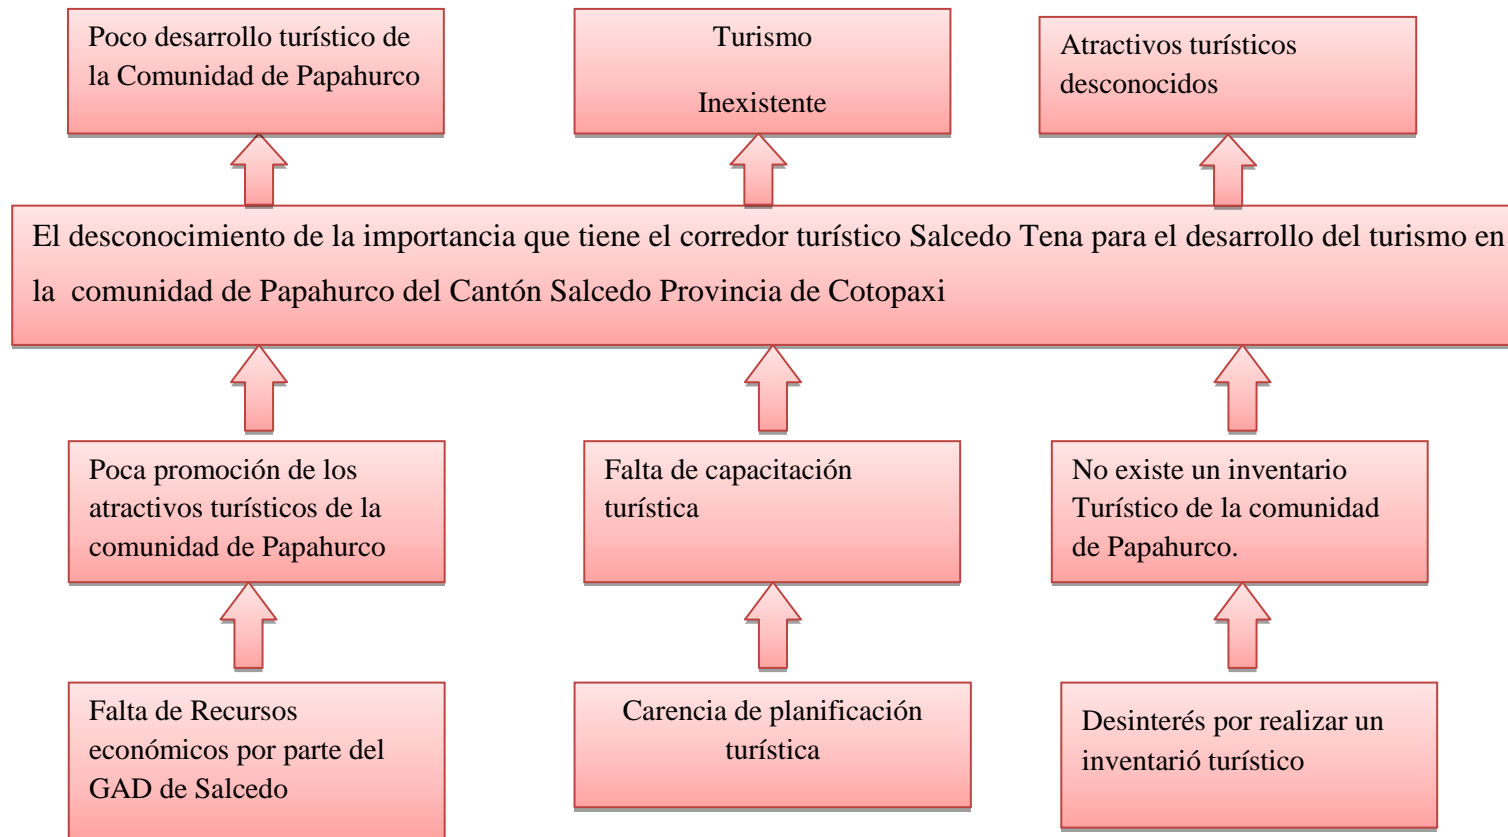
Poco desarrollo turístico de la Comunidad de Papahurco

Turismo

Inexistente

Atractivos turísticos desconocidos

El desconocimiento de la importancia que tiene el corredor turístico Salcedo Tena para el desarrollo del turismo en la comunidad de Papahurco del Cantón Salcedo Provincia de Cotopaxi

Poca promoción de los atractivos turísticos de la comunidad de Papahurco

Falta de capacitación turística

No existe un inventario Turístico de la comunidad de Papahurco.

Falta de Recursos económicos por parte del GAD de Salcedo

Carencia de planificación turística

Desinterés por realizar un inventarió turístico